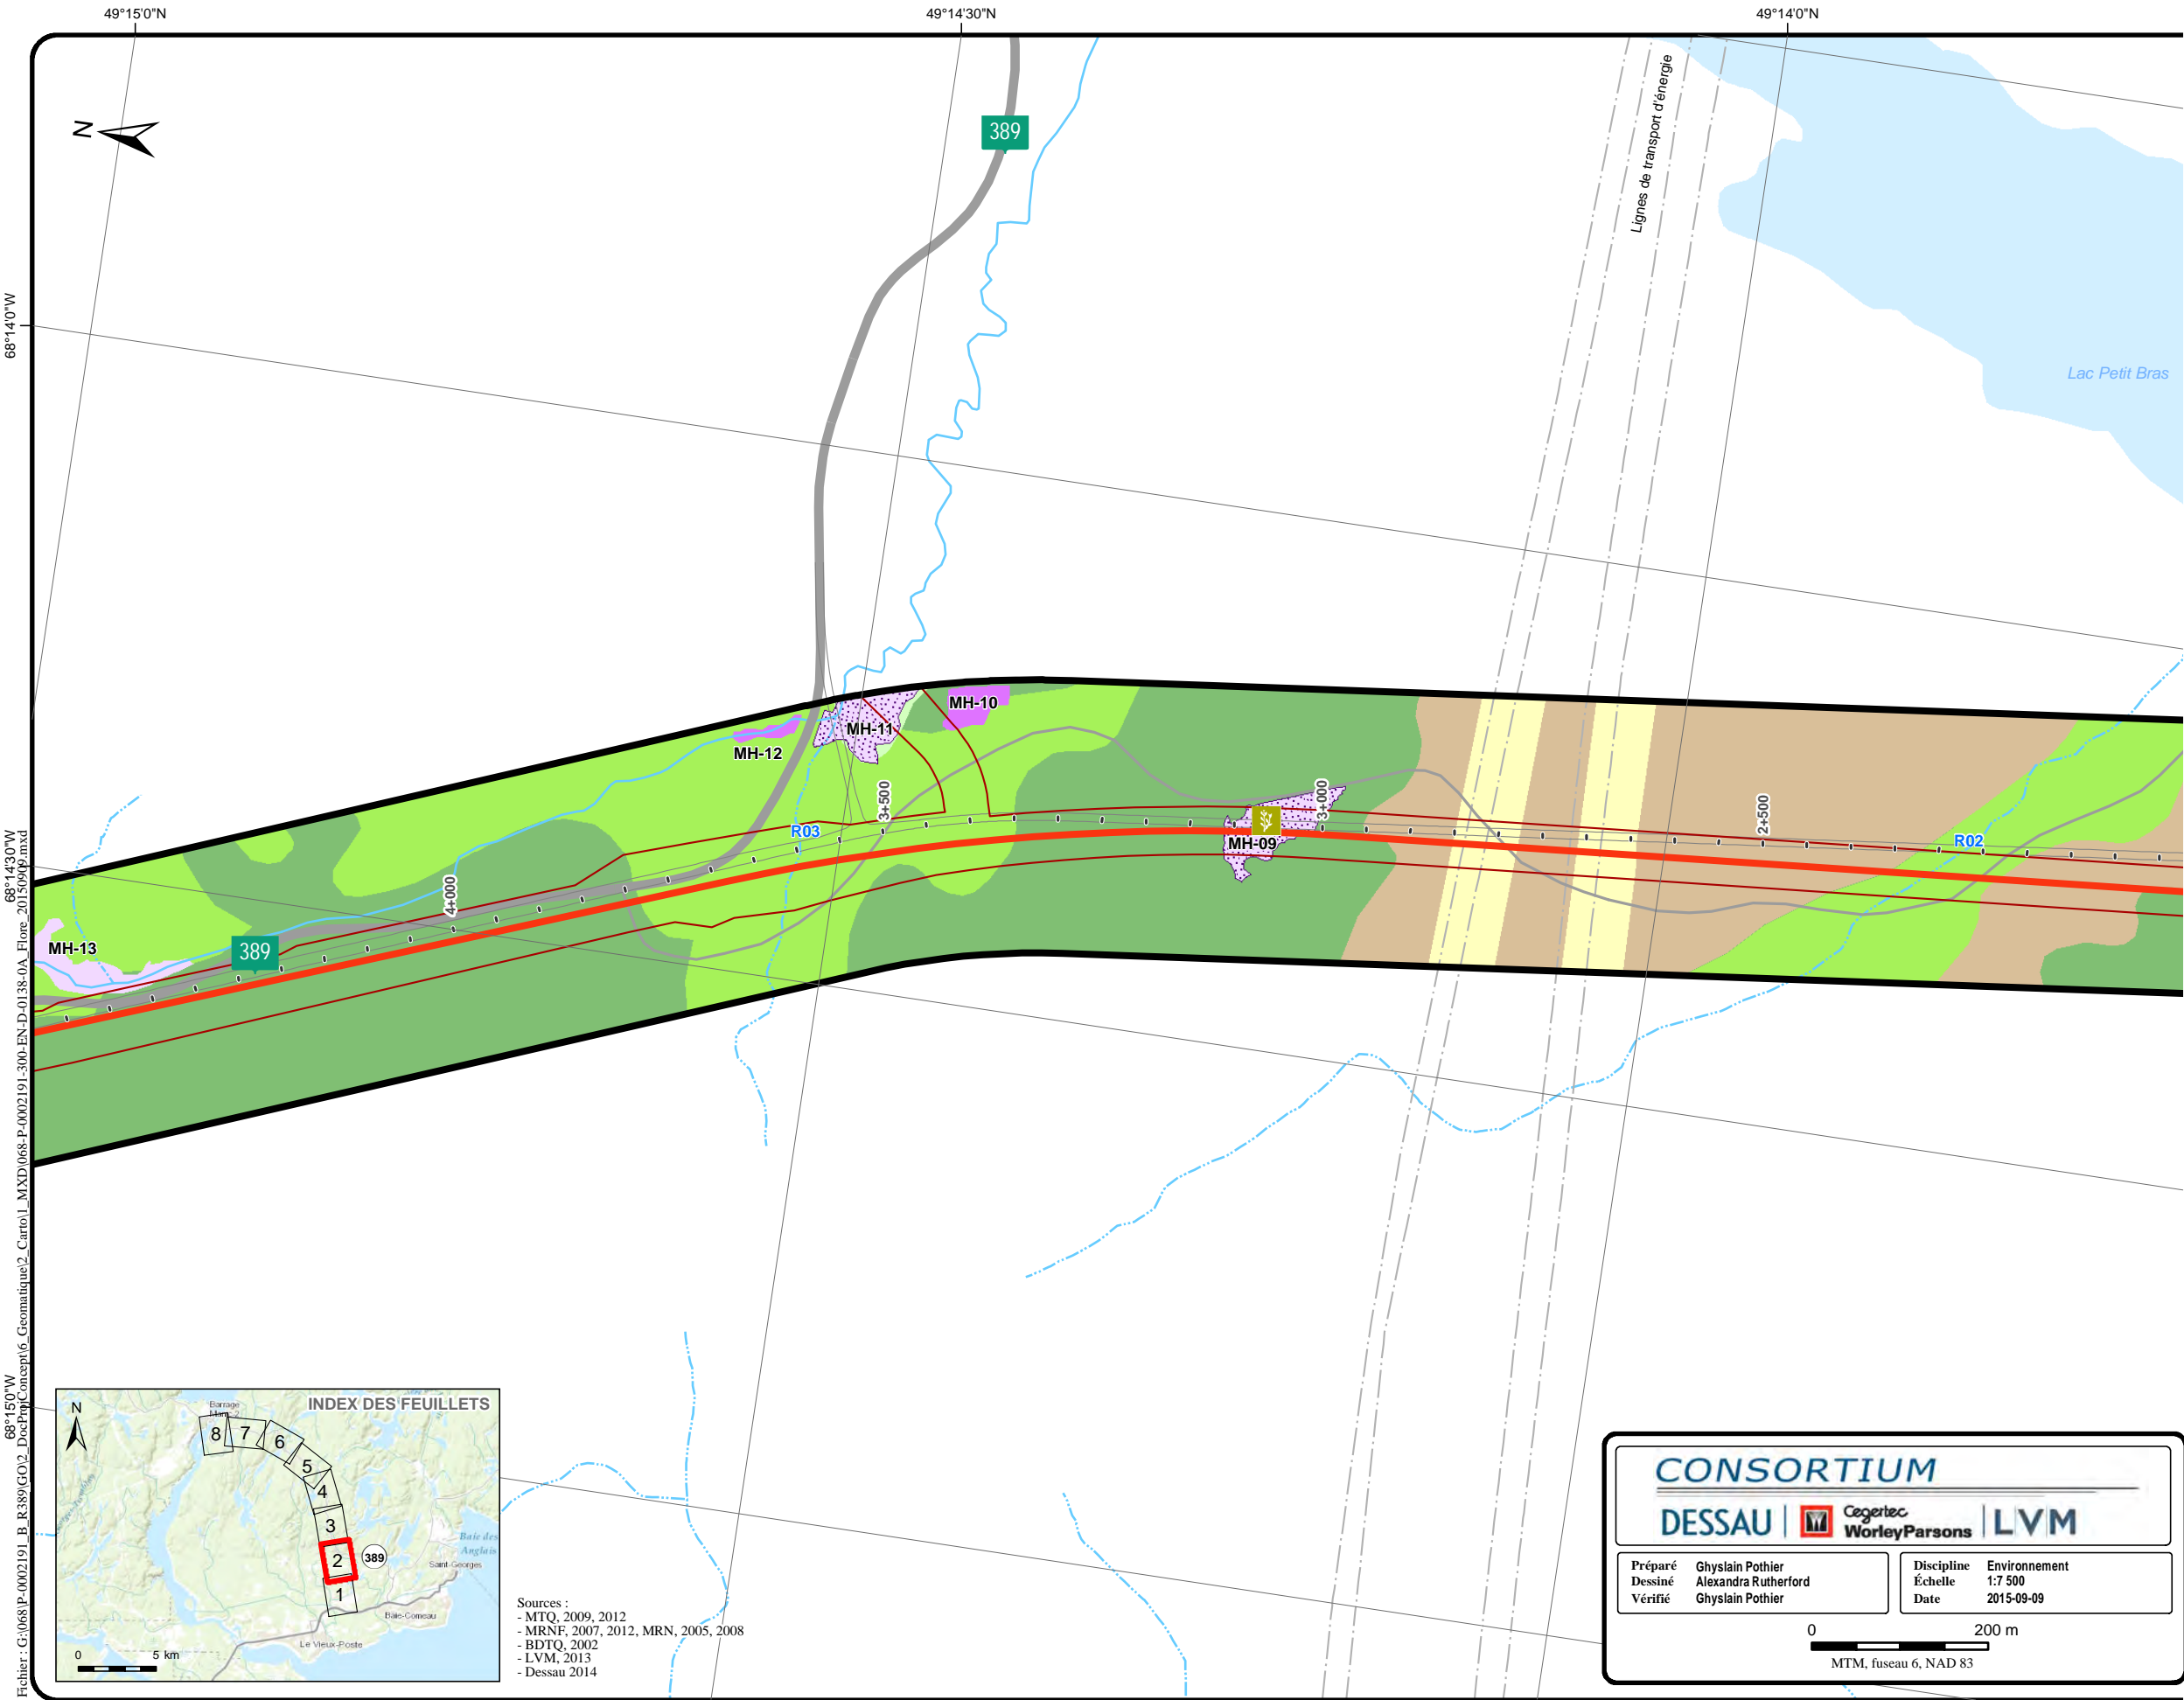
49°15'0"N
49°14'30"N
49°14'0"N

68°14'0"W
68°14'30"W
68°15'0"W

N

389

Lignes de transport d'énergie

Lac Petit Bras

MH-10
MH-11
MH-12
MH-13
MH-09

3+500
4+000
3+000
2+500

R03
R02

389

Fichier : G:\068\P-0002191_B_R389\GO\2_DocProjConcept\6_Geomatique\2_Carto\1_MXD\068-P-0002191-300-EN-D-0138-0A_Flore_20150909.mxd

INDEX DES FEUILLETS
N
Barrage Hart-Jaune
8 7 6 5 4 3 2 1
389
Baie des Anglais
Saint-Georges
Baie-Comeau
Le Vieux-Poste
0 5 km

Sources :
- MTQ, 2009, 2012
- MRNF, 2007, 2012, MRN, 2005, 2008
- BDTQ, 2002
- LVM, 2013
- Dessau 2014

CONSORTIUM
DESSAU | Cegertec WorleyParsons | LVM

| Préparé | Ghyslain Pothier | Discipline | Environnement |
|---|---|---|---|
| Dessiné | Alexandra Rutherford | Échelle | 1:7 500 |
| Vérifié | Ghyslain Pothier | Date | 2015-09-09 |

0 200 m
MTM, fuseau 6, NAD 83